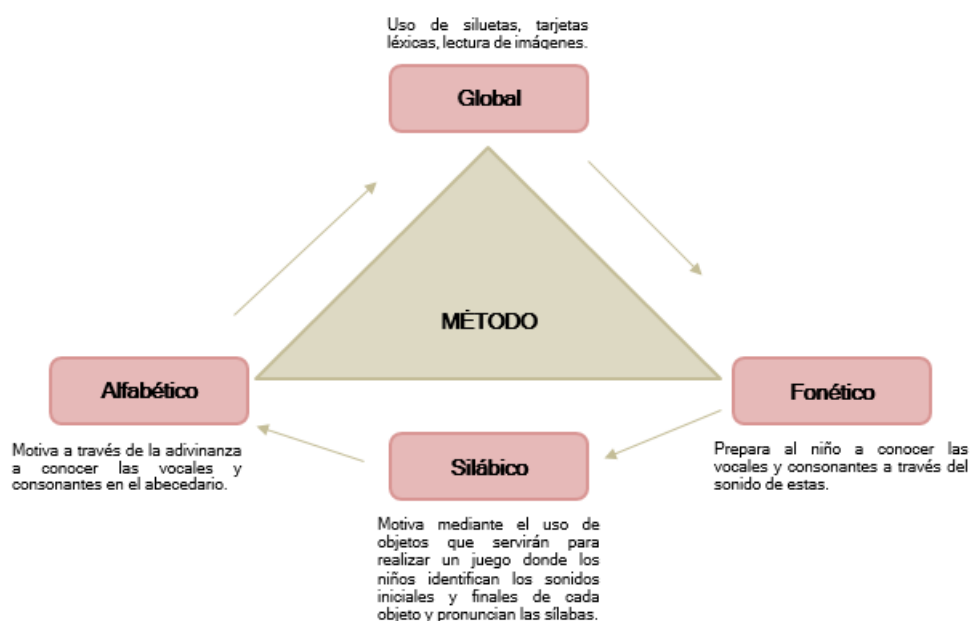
Uso de siluetas, tarjetas léxicas, lectura de imágenes.

Global

MÈTODO

Alfabético

Motiva a través de la adivinanza a conocer las vocales y consonantes en el abecedario.

Fonético

Prepara al niño a conocer las vocales y consonantes a través del sonido de estas.

Silábico

Motiva mediante el uso de objetos que servirán para realizar un juego donde los niños identifican los sonidos iniciales y finales de cada objeto y pronuncian las sílabas.